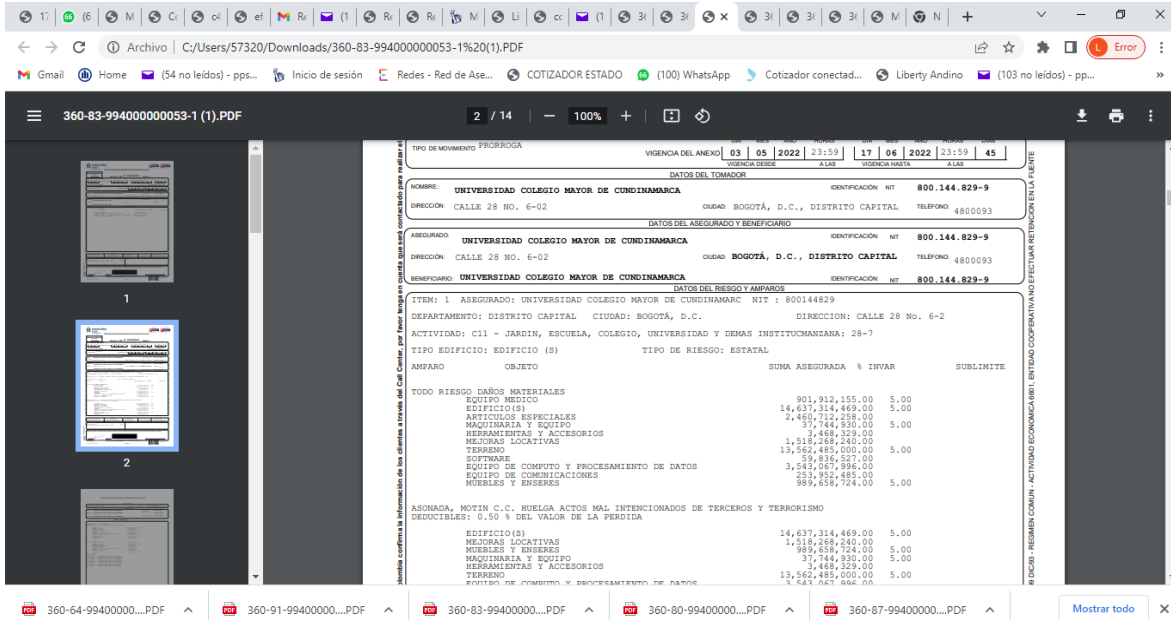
Archivo | C:/Users/57320/Downloads/360-83-994000000053-1%20(1).PDF

Error

Gmail Home (54 no leídos) - pps... Inicio de sesión Redes - Red de Ase... COTIZADOR ESTADO (100) WhatsApp Cotizador conectad... Liberty Andino (103 no leídos) - pp...

360-83-994000000053-1 (1).PDF

2 / 14 | — 100% +

1

2

TIPO DE MOVIMIENTO PRORROGA

VIGENCIA DEL ANEXO 03 | 05 | 2022 | 23:59 | 17 | 06 | 2022 | 23:59 | 45

VIGENCIA DESDE A LAS VIGENCIA HASTA A LAS

DATOS DEL TOMADOR

NOMBRE: UNIVERSIDAD COLEGIO MAYOR DE CUNDINAMARCA IDENTIFICACIÓN NIT 800.144.829-9

DIRECCIÓN: CALLE 28 NO. 6-02 CIUDAD: BOGOTÁ, D.C., DISTRITO CAPITAL TELÉFONO: 4800093

DATOS DEL ASEGURADO Y BENEFICIARIO

ASEGURADO: UNIVERSIDAD COLEGIO MAYOR DE CUNDINAMARCA IDENTIFICACIÓN NIT 800.144.829-9

DIRECCIÓN: CALLE 28 NO. 6-02 CIUDAD: BOGOTÁ, D.C., DISTRITO CAPITAL TELÉFONO: 4800093

BENEFICIARIO: UNIVERSIDAD COLEGIO MAYOR DE CUNDINAMARCA IDENTIFICACIÓN NIT 800.144.829-9

DATOS DEL RIESGO Y AMPAROS

ITEM: 1 ASEGURADO: UNIVERSIDAD COLEGIO MAYOR DE CUNDINAMARC NIT : 800144829

DEPARTAMENTO: DISTRITO CAPITAL CIUDAD: BOGOTÁ, D.C. DIRECCION: CALLE 28 No. 6-2

ACTIVIDAD: C11 - JARDIN, ESCUELA, COLEGIO, UNIVERSIDAD Y DEMAS INSTITUCMANZANA: 28-7

TIPO EDIFICIO: EDIFICIO (S) TIPO DE RIESGO: ESTATAL

AMPARO OBJETO SUMA ASEGURADA % INVAR SUBLIMITE

TODO RIESGO DAÑOS MATERIALES
EQUIPO MEDICO 901,912,155.00 5.00
EDIFICIO(S) 14,637,314,469.00 5.00
ARTICULOS ESPECIALES 2,460,712,258.00
MAQUINARIA Y EQUIPO 37,744,930.00 5.00
HERRAMIENTAS Y ACCESORIOS 3,468,329.00
MEJORAS LOCATIVAS 1,518,268,240.00
TERRENO 13,562,485,000.00 5.00
SOFTWARE 59,836,527.00
EQUIPO DE COMPUTO Y PROCESAMIENTO DE DATOS 3,543,067,996.00
EQUIPO DE COMUNICACIONES 253,952,485.00
MUEBLES Y ENSERES 989,658,724.00 5.00

ASONADA, MOTIN C.C. HUELGA ACTOS MAL INTENCIONADOS DE TERCEROS Y TERRORISMO
DEDUCIBLES: 0.50 % DEL VALOR DE LA PERDIDA

EDIFICIO(S) 14,637,314,469.00 5.00
MEJORAS LOCATIVAS 1,518,268,240.00
MUEBLES Y ENSERES 989,658,724.00 5.00
MAQUINARIA Y EQUIPO 37,744,930.00 5.00
HERRAMIENTAS Y ACCESORIOS 3,468,329.00
TERRENO 13,562,485,000.00 5.00
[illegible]

...por favor tenga en cuenta que será contactado para realizar el... confirma la información de los clientes a través del Call Center...

...REGIMEN COMUN - ACTIVIDAD ECONOMICA 6601. ENTIDAD COOPERATIVA NO EFECTUAR RETENCION EN LA FUENTE

360-64-99400000....PDF 360-91-99400000....PDF 360-83-99400000....PDF 360-80-99400000....PDF 360-87-99400000....PDF Mostrar todo